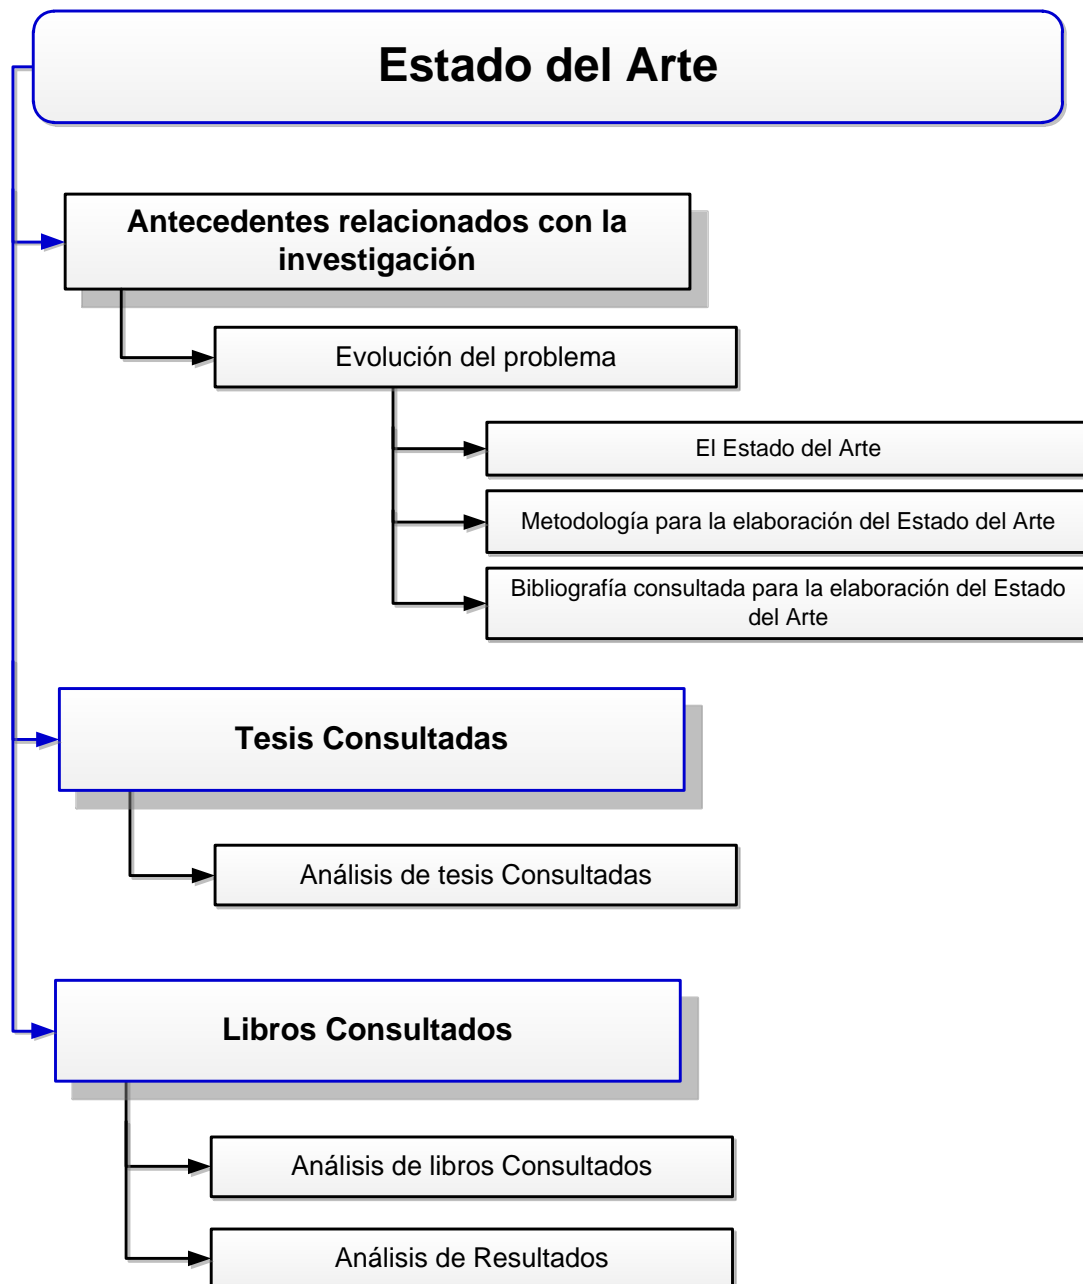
Estado del Arte

Antecedentes relacionados con la investigación

Evolución del problema

El Estado del Arte

Metodología para la elaboración del Estado del Arte

Bibliografía consultada para la elaboración del Estado del Arte

Tesis Consultadas

Análisis de tesis Consultadas

Libros Consultados

Análisis de libros Consultados

Análisis de Resultados